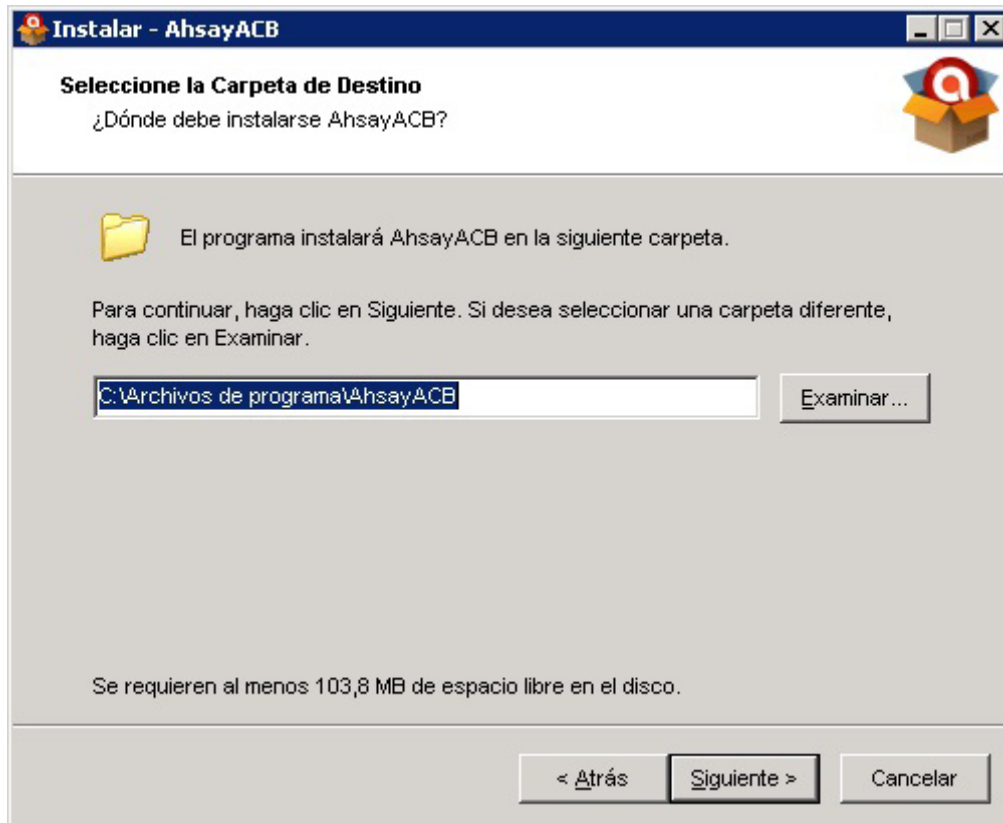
Instalar - AhsayACB

Seleccione la Carpeta de Destino
¿Dónde debe instalarse AhsayACB?

El programa instalará AhsayACB en la siguiente carpeta.

Para continuar, haga clic en Siguiente. Si desea seleccionar una carpeta diferente, haga clic en Examinar.

C:\Archivos de programa\AhsayACB

Examinar...

Se requieren al menos 103,8 MB de espacio libre en el disco.

< Atrás

Siguiente >

Cancelar